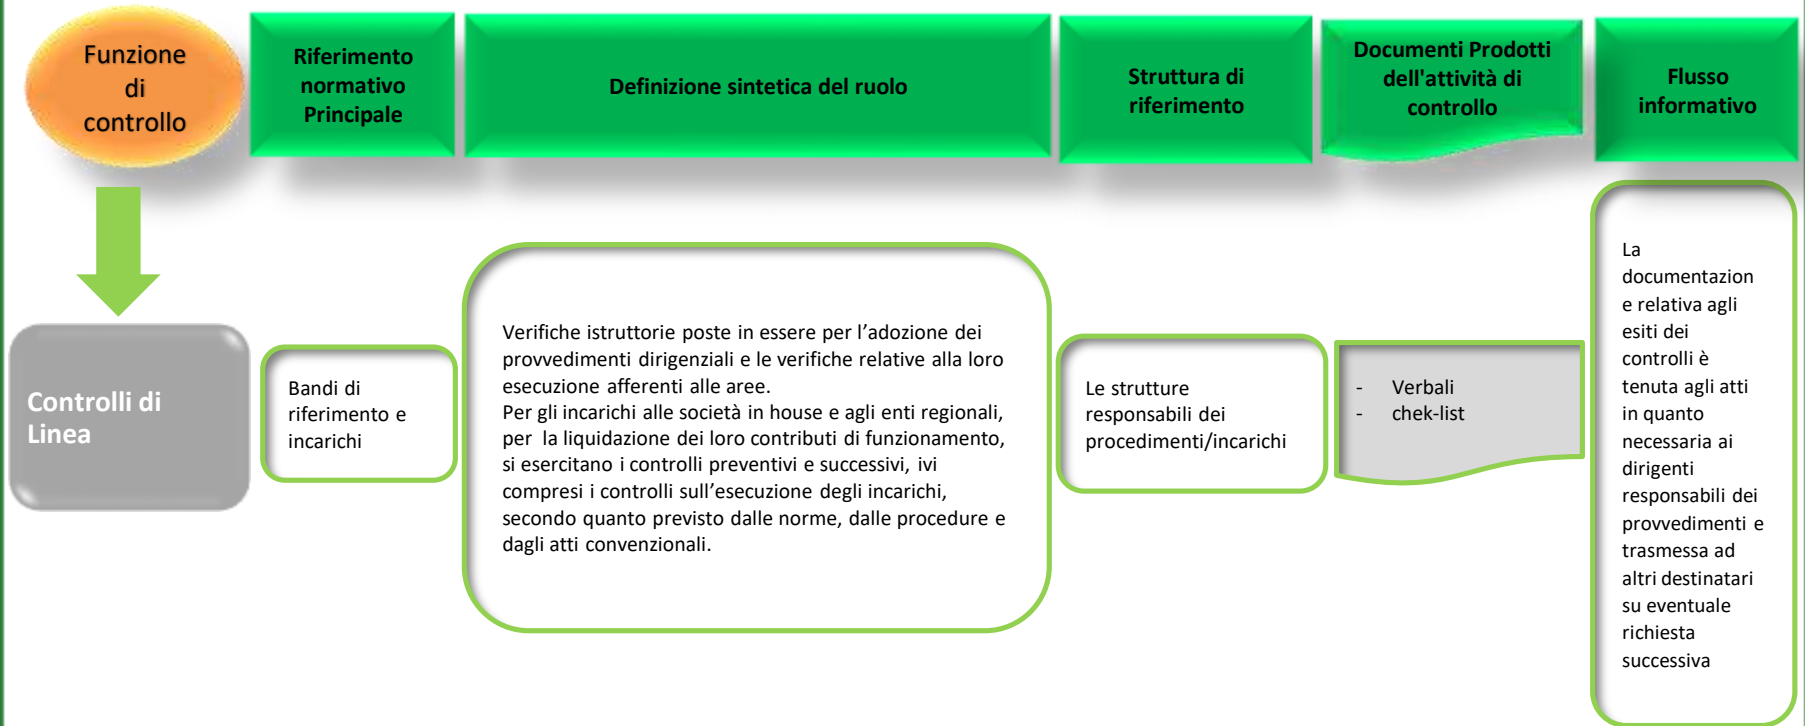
Funzione di controllo

Riferimento normativo Principale

Definizione sintetica del ruolo

Struttura di riferimento

Documenti Prodotti dell'attività di controllo

Flusso informativo

Controlli di Linea

Bandi di riferimento e incarichi

Verifiche istruttorie poste in essere per l'adozione dei provvedimenti dirigenziali e le verifiche relative alla loro esecuzione afferenti alle aree.
Per gli incarichi alle società in house e agli enti regionali, per la liquidazione dei loro contributi di funzionamento, si esercitano i controlli preventivi e successivi, ivi compresi i controlli sull'esecuzione degli incarichi, secondo quanto previsto dalle norme, dalle procedure e dagli atti convenzionali.

Le strutture responsabili dei procedimenti/incarichi

- Verbali
- chek-list

La documentazione relativa agli esiti dei controlli è tenuta agli atti in quanto necessaria ai dirigenti responsabili dei provvedimenti e trasmessa ad altri destinatari su eventuale richiesta successiva